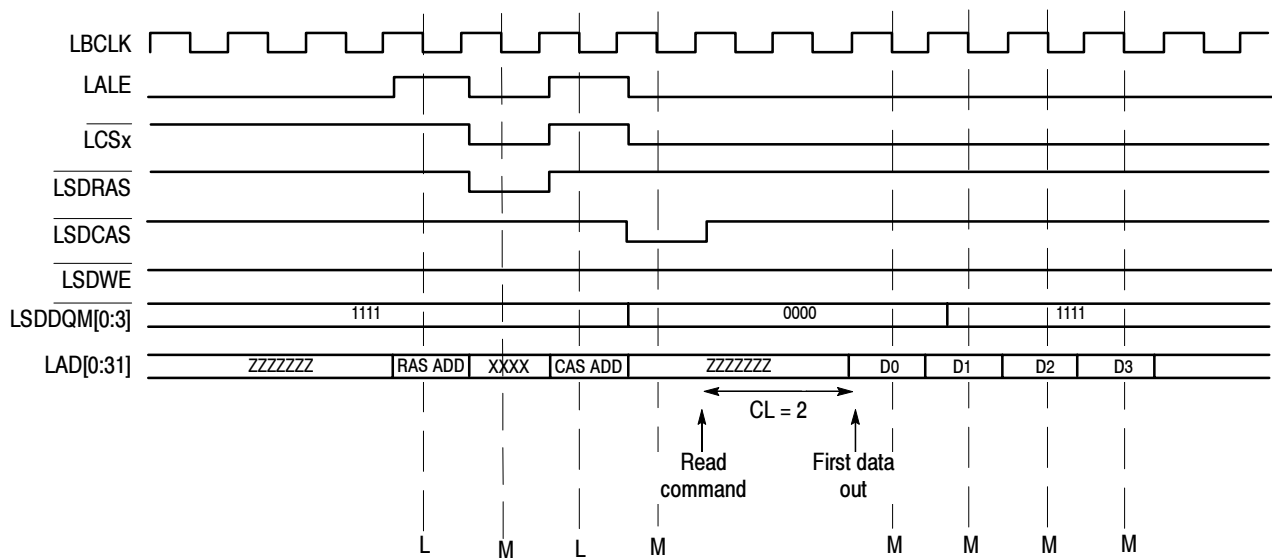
LBCLK
LALE
$\overline{\text{LCSx}}$
$\overline{\text{LSDRAS}}$
$\overline{\text{LSDCAS}}$
$\overline{\text{LSDWE}}$
LSDDQM[0:3]
LAD[0:31]

1111
0000
1111

ZZZZZZZ
RAS ADD
XXXX
CAS ADD
ZZZZZZZ
D0
D1
D2
D3

CL = 2

Read command
First data out

L
M
L
M
M
M
M
M